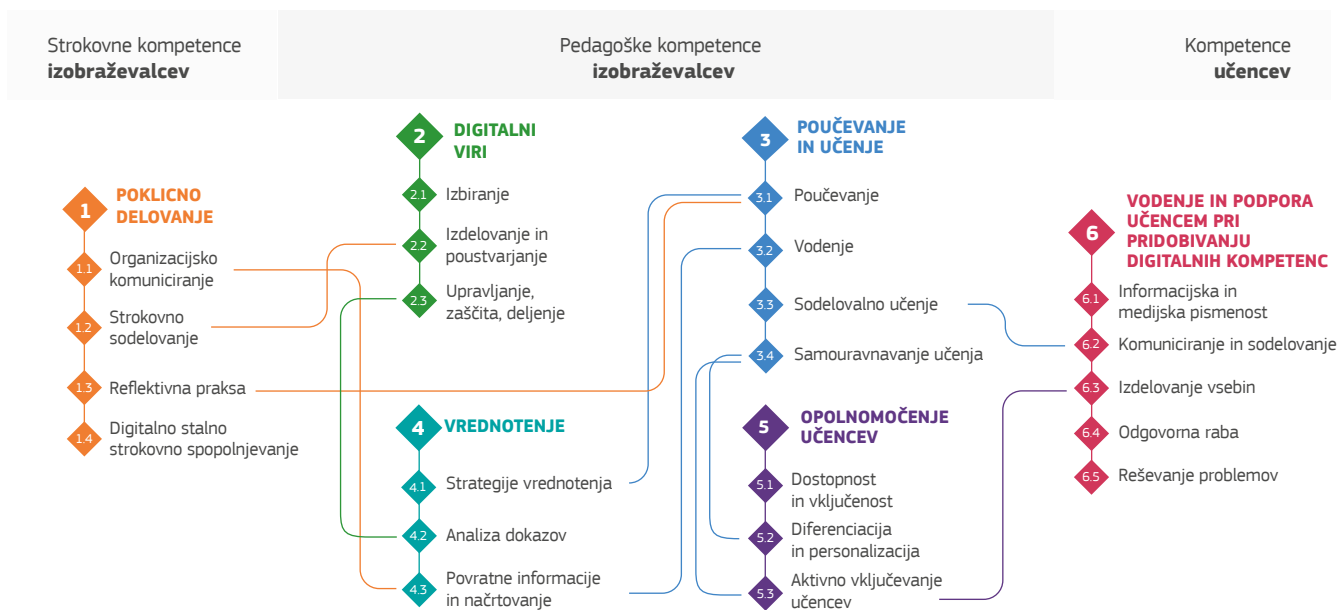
Strokovne kompetence **izobraževalcev**

Pedagoške kompetence **izobraževalcev**

Kompetence **učencev**

2 DIGITALNI VIRI

2.1 Izbiranje

2.2 Izdelovanje in poustvarjanje

2.3 Upravljanje, zaščita, deljenje

3 POUČEVANJE IN UČENJE

3.1 Poučevanje

3.2 Vodenje

3.3 Sodelovalno učenje

3.4 Samouravnavanje učenja

1 POKLICNO DELOVANJE

1.1 Organizacijsko komuniciranje

1.2 Strokovno sodelovanje

1.3 Reflektivna praksa

1.4 Digitalno stalno strokovno spopolnjevanje

6 VODENJE IN PODPORA UČENCEM PRI PRIDOBIVANJU DIGITALNIH KOMPETENC

6.1 Informacijska in medijska pismenost

6.2 Komuniciranje in sodelovanje

6.3 Izdelovanje vsebin

6.4 Odgovorna raba

6.5 Reševanje problemov

4 VREDNOTENJE

4.1 Strategije vrednotenja

4.2 Analiza dokazov

4.3 Povratne informacije in načrtovanje

5 OPOLNOMOČENJE UČENCEV

5.1 Dostopnost in vključenost

5.2 Diferenciacija in personalizacija

5.3 Aktivno vključevanje učencev